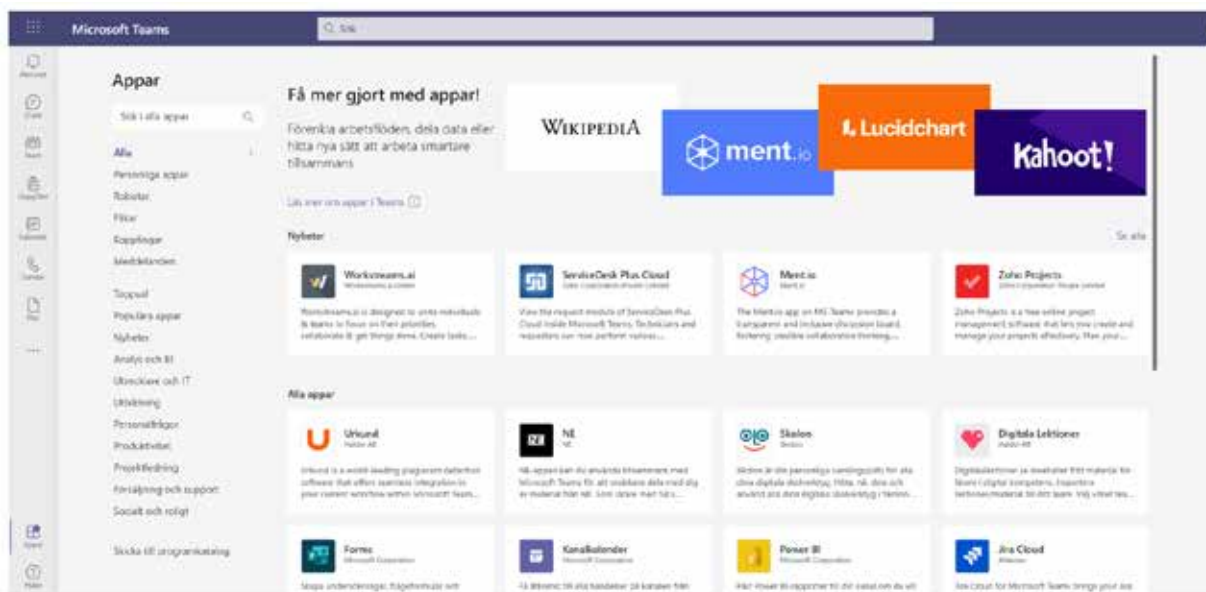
Microsoft Teams

Sök

Aktivitet
Chatt
Team
Uppgifter
Kalender
Samtal
Filer
...
Appar
Hjälp

Appar

Sök i alla appar

Alla
Personliga appar
Robotar
Flikar
Kopplingar
Meddelanden

Toppval
Populära appar
Nyheter
Analys och BI
Utvecklare och IT
Utbildning
Personalfrågor
Produktivitet
Projektledning
Försäljning och support
Socialt och roligt

Skicka till organisationskatalog

Få mer gjort med appar!

Förenkla arbetsflöden, dela data eller hitta nya sätt att arbeta smartare tillsammans

Läs mer om appar i Teams

WIKIPEDIA
ment.io
Lucidchart
Kahoot!

Nyheter

Se alla

Workstreams.ai
Workstreams.ai Limited
Workstreams.ai is designed to unite individuals & teams to focus on their priorities, collaborate & get things done. Create tasks...

ServiceDesk Plus Cloud
Zoho Corporation Private Limited
View the request module of ServiceDesk Plus Cloud inside Microsoft Teams. Technicians and requesters can now perform various...

Ment.io
Ment.io
The Ment.io app on MS Teams provides a transparent and inclusive discussion board, fostering credible collaborative thinking...

Zoho Projects
Zoho Corporation Private Limited
Zoho Projects is a free online project management software that lets you create and manage your projects effectively. Plan your...

Alla appar

Urkund
Ouriginal AB
Urkund is a world-leading plagiarism detection software that offers seamless integration in your current workflow within Microsoft Teams...

NE
NE
NE-appen kan du använda tillsammans med Microsoft Teams för att snabbare dela med dig av material från NE. Som lärare med NE:s...

Skolon
Skolon
Skolon är din personliga samlingsplats för alla dina digitala skolverktyg. Hitta, nå, dela och använd alla dina digitala skolverktyg i Teams...

Digitala Lektioner
Haldor AB
Digitalalektioner.se levererar fritt material för lärare i digital kompetens. Importera lektionsmaterial till ditt team. Välj vilket tea...

Forms
Microsoft Corporation
Skapa undersökningar, frågeformulär och

Kanalkalender
Microsoft Corporation
Få åtkomst till alla kalendrar på kanalen från

Power BI
Microsoft Corporation
Håll Power BI-rapporter för ditt team som du vill

Jira Cloud
Atlassian
Jira Cloud for Microsoft Teams brings your Jira